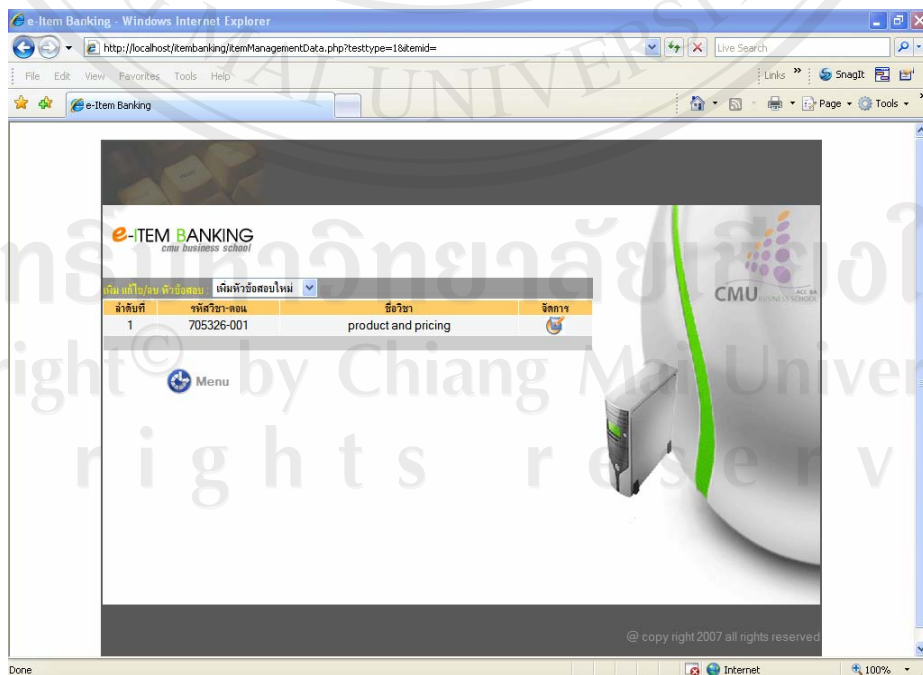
e-Item Banking - Windows Internet Explorer

http://localhost/itembanking/itemManagementData.php?testtype=1&itemid=

Live Search

File Edit View Favorites Tools Help

Links » SnagIt

e-Item Banking

Page Tools

e-ITEM BANKING
cmu business school

เพิ่ม แก้ไข/ลบ หัวข้อสอบ : เพิ่มหัวข้อสอบใหม่

| ลำดับที่ | รหัสวิชา-ตอน | ชื่อวิชา | จัดการ |
|---|---|---|---|
| 1 | 705326-001 | product and pricing | |

Menu

CMU ACC BA BUSINESS SCHOOL

@ copy right 2007 all rights reserved

Done

Internet

100%

ลิขสิทธิ์มหาวิทยาลัยเชียงใหม่
Copyright© by Chiang Mai University
All rights reserved